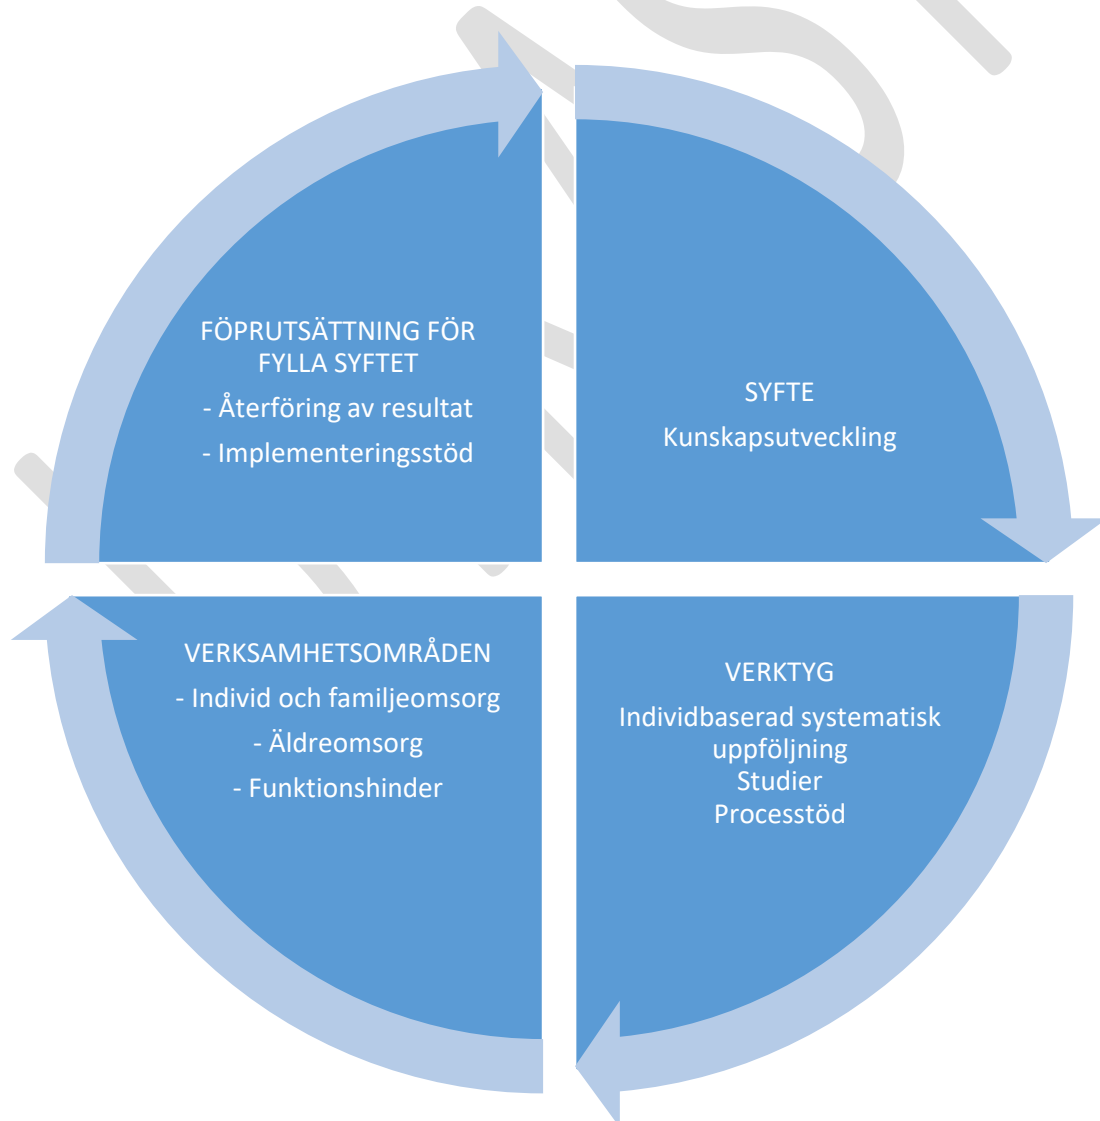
FÖPRUTSÄTTNING FÖR FYLLA SYFTET

- Återföring av resultat

- Implementeringsstöd

SYFTE

Kunskapsutveckling

VERKSAMHETSOMRÅDEN

- Individ och familjeomsorg

- Äldreomsorg

- Funktionshinder

VERKTYG

Individbaserad systematisk uppföljning

Studier

Processtöd